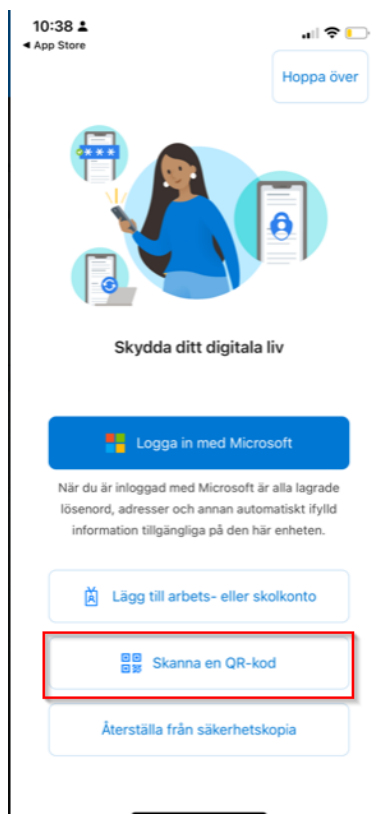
10:38
◂ App Store

Hoppa över

***

Skydda ditt digitala liv

Logga in med Microsoft

När du är inloggad med Microsoft är alla lagrade lösenord, adresser och annan automatiskt ifylld information tillgängliga på den här enheten.

Lägg till arbets- eller skolkonto

Skanna en QR-kod

Återställa från säkerhetskopia